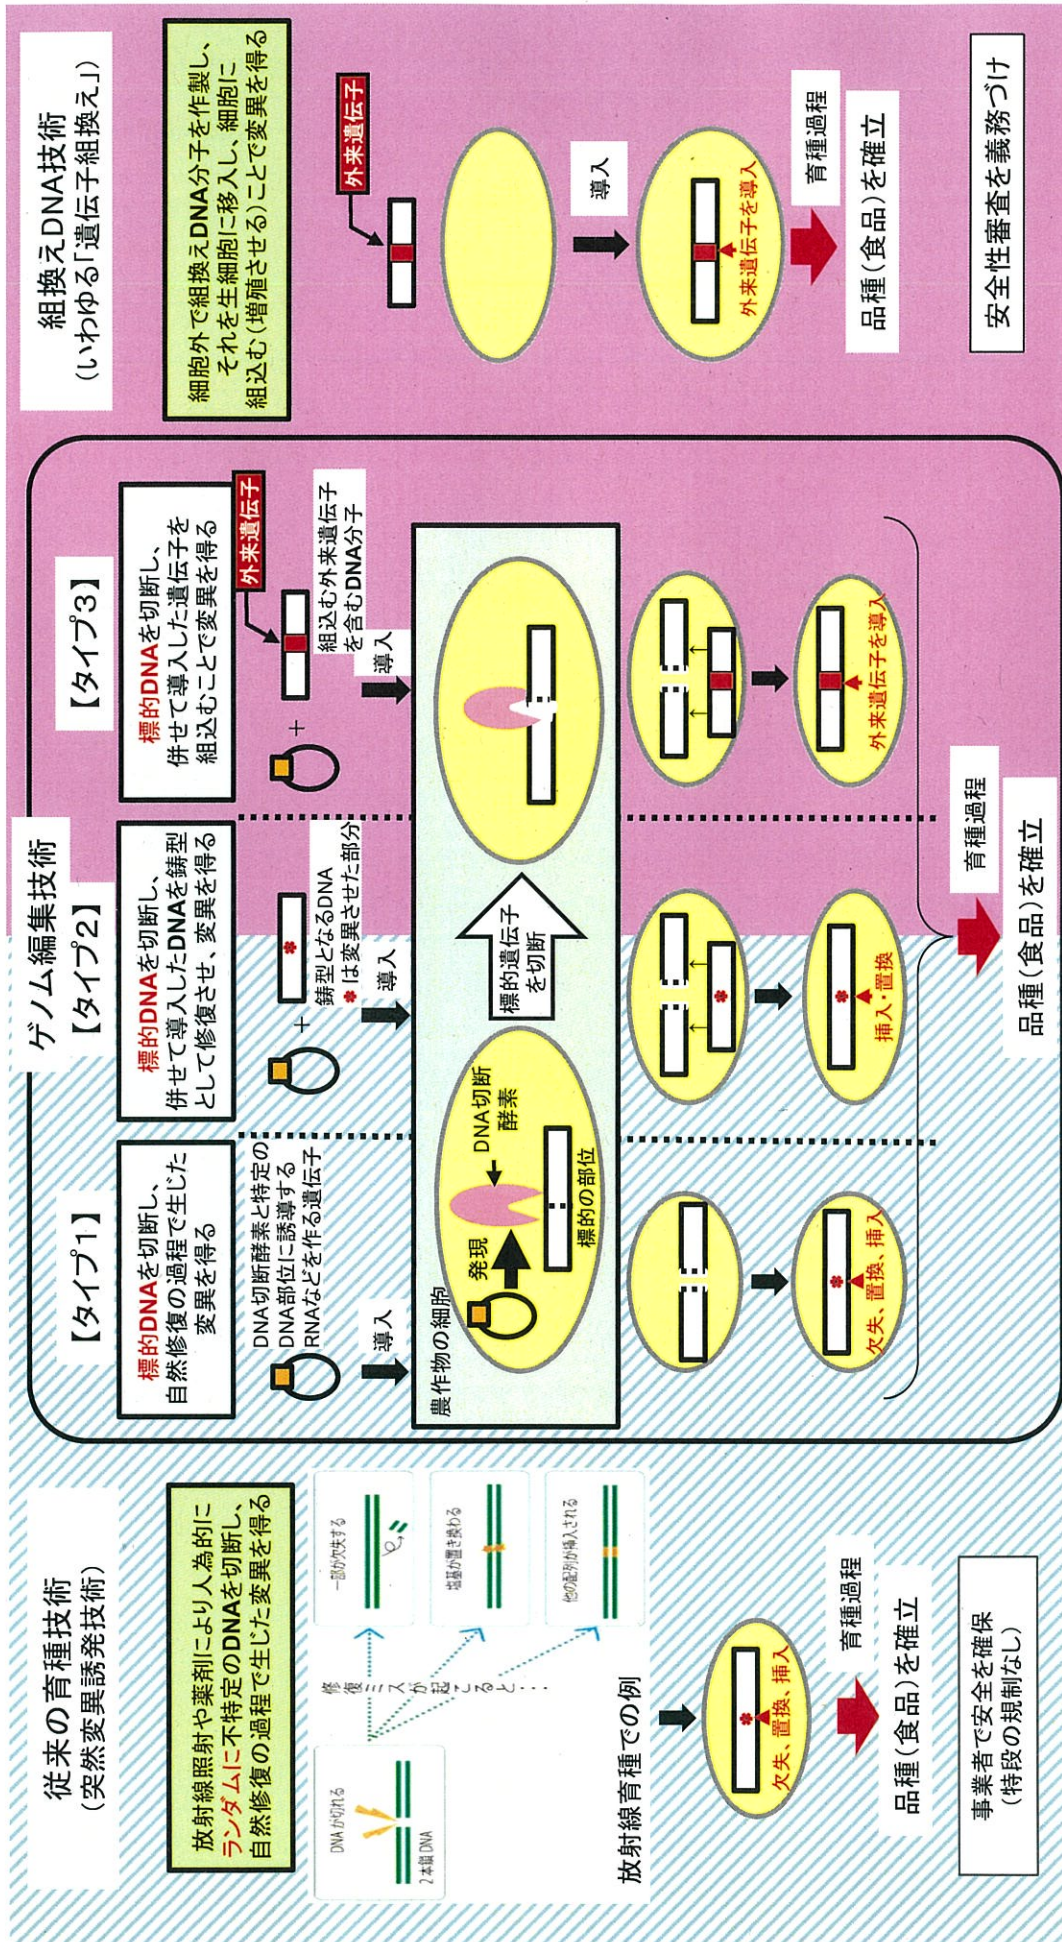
従来の育種技術
（突然変異誘発技術）

放射線照射や薬剤により人為的にランダムに不特定のDNAを切断し、自然修復の過程で生じた変異を得る

DNAが切れる
2本鎖DNA
修復ミスが起こると・・・
一部が欠失する
塩基が置き換わる
他の配列が挿入される

放射線育種での例

欠失、置換、挿入

育種過程

品種（食品）を確立

事業者で安全を確保
（特段の規制なし）

ゲノム編集技術

【タイプ1】
標的のDNAを切断し、自然修復の過程で生じた変異を得る

DNA切断酵素と特定のDNA部位に誘導するRNAなどを作る遺伝子

導入

【タイプ2】
標的のDNAを切断し、併せて導入したDNAを鋳型として修復させ、変異を得る

鋳型となるDNA
＊は変異させた部分

導入

【タイプ3】
標的のDNAを切断し、併せて導入した遺伝子を組込むことで変異を得る

外来遺伝子

組込む外来遺伝子を含むDNA分子

導入

農作物の細胞

発現

DNA切断酵素

標的の部位

標的遺伝子を切断

欠失、置換、挿入

挿入・置換

外来遺伝子を導入

育種過程

品種（食品）を確立

組換えDNA技術
（いわゆる「遺伝子組換え」）

細胞外で組換えDNA分子を作製し、それを生細胞に移入し、細胞に組込む（増殖させる）ことで変異を得る

外来遺伝子

導入

外来遺伝子を導入

育種過程

品種（食品）を確立

安全性審査を義務づけ